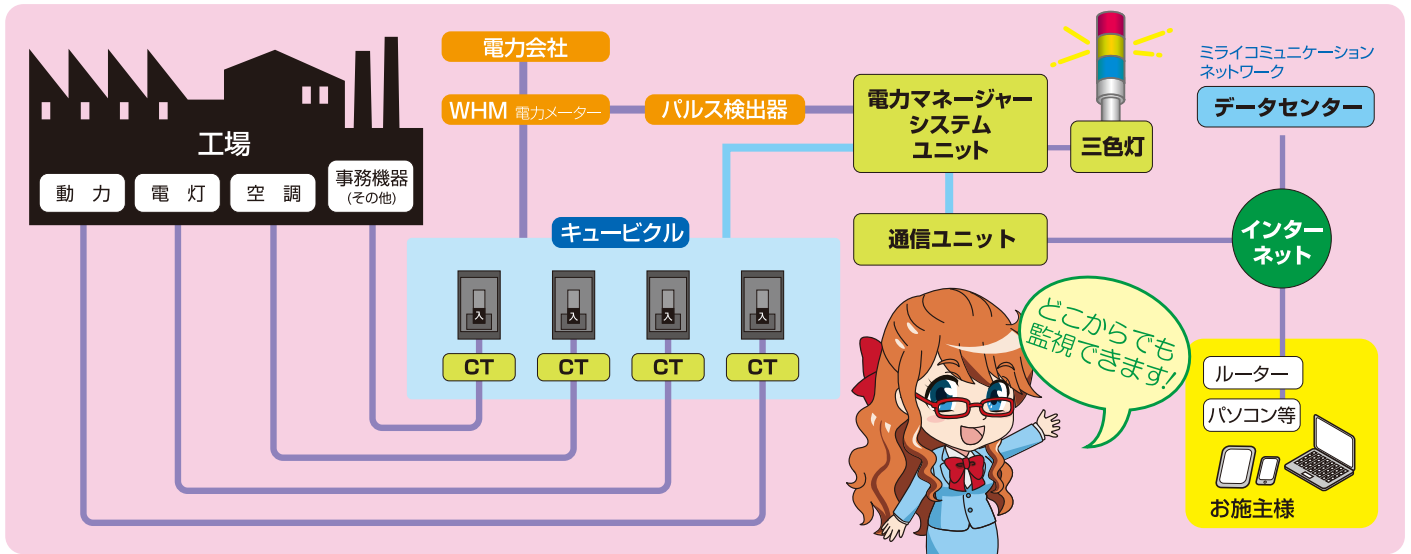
工場

動力

電灯

空調

事務機器
(その他)

電力会社

WHM 電力メーター

パルス検出器

電力マネージャー
システム
ユニット

三色灯

ミライコミュニケーション
ネットワーク

データセンター

キュービクル

入

入

入

入

CT

CT

CT

CT

通信ユニット

インター
ネット

どこからでも
監視できます!

ルーター

パソコン等

お施主様